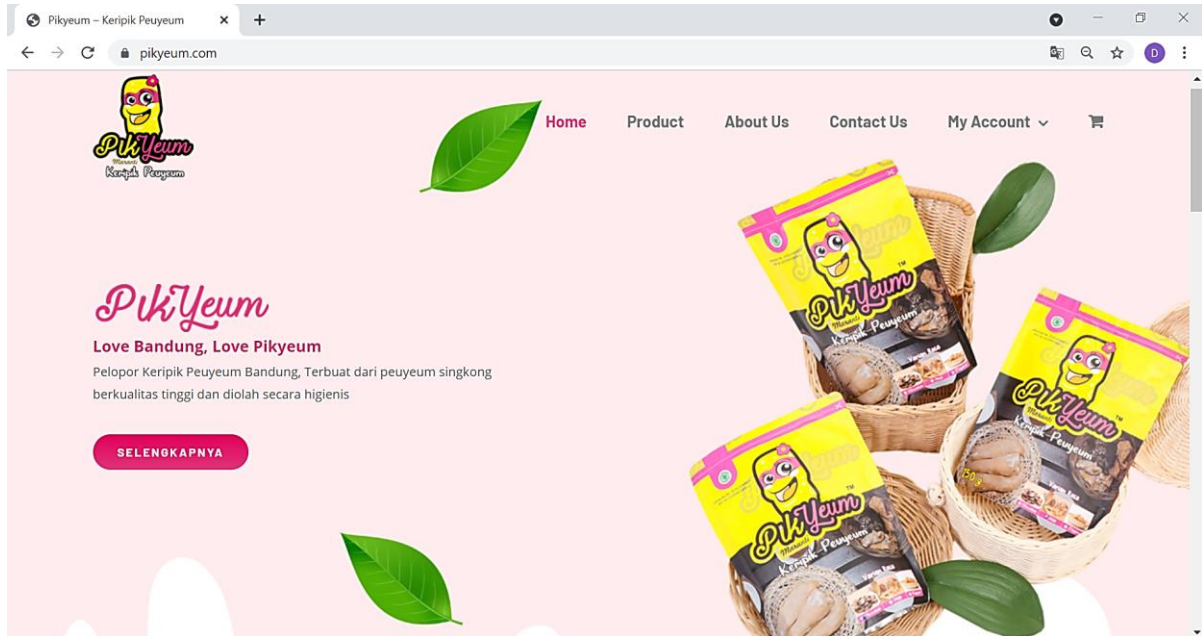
Pikyeum – Keripik Peuyeum

pikyeum.com

D

PikYeum
Keripik Peuyeum

Home Product About Us Contact Us My Account

PikYeum

Love Bandung, Love Pikyeum

Pelopor Keripik Peuyeum Bandung, Terbuat dari peuyeum singkong berkualitas tinggi dan diolah secara higienis

SELENGKAPNYA

PikYeum
Keripik Peuyeum

PikYeum
Keripik Peuyeum

PikYeum
Keripik Peuyeum